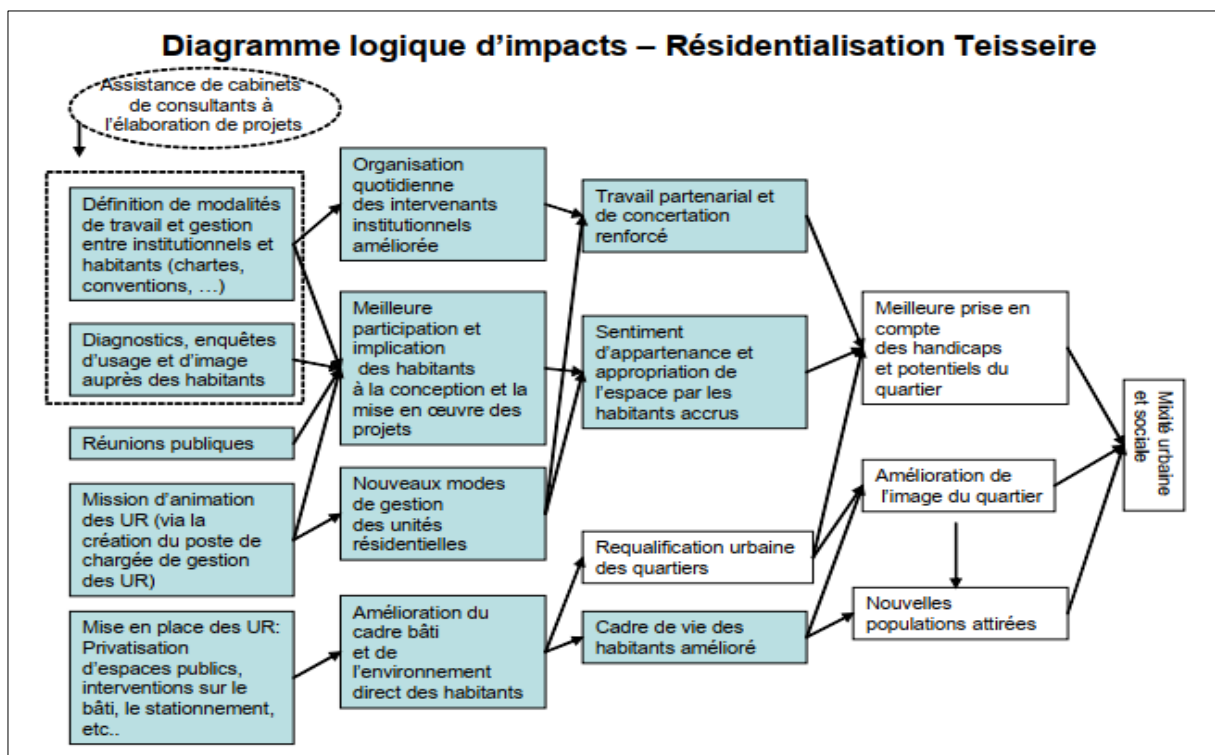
Diagramme logique d'impacts – Résidentialisation Teisseire

Assistance de cabinets de consultants à l'élaboration de projets

Définition de modalités de travail et gestion entre institutionnels et habitants (chartes, conventions, …)

Diagnostics, enquêtes d'usage et d'image auprès des habitants

Réunions publiques

Mission d'animation des UR (via la création du poste de chargée de gestion des UR)

Mise en place des UR: Privatisation d'espaces publics, interventions sur le bâti, le stationnement, etc..

Organisation quotidienne des intervenants institutionnels améliorée

Meilleure participation et implication des habitants à la conception et la mise en œuvre des projets

Nouveaux modes de gestion des unités résidentielles

Amélioration du cadre bâti et de l'environnement direct des habitants

Travail partenarial et de concertation renforcé

Sentiment d'appartenance et appropriation de l'espace par les habitants accrus

Requalification urbaine des quartiers

Cadre de vie des habitants amélioré

Meilleure prise en compte des handicaps et potentiels du quartier

Amélioration de l'image du quartier

Nouvelles populations attirées

Mixité urbaine et sociale